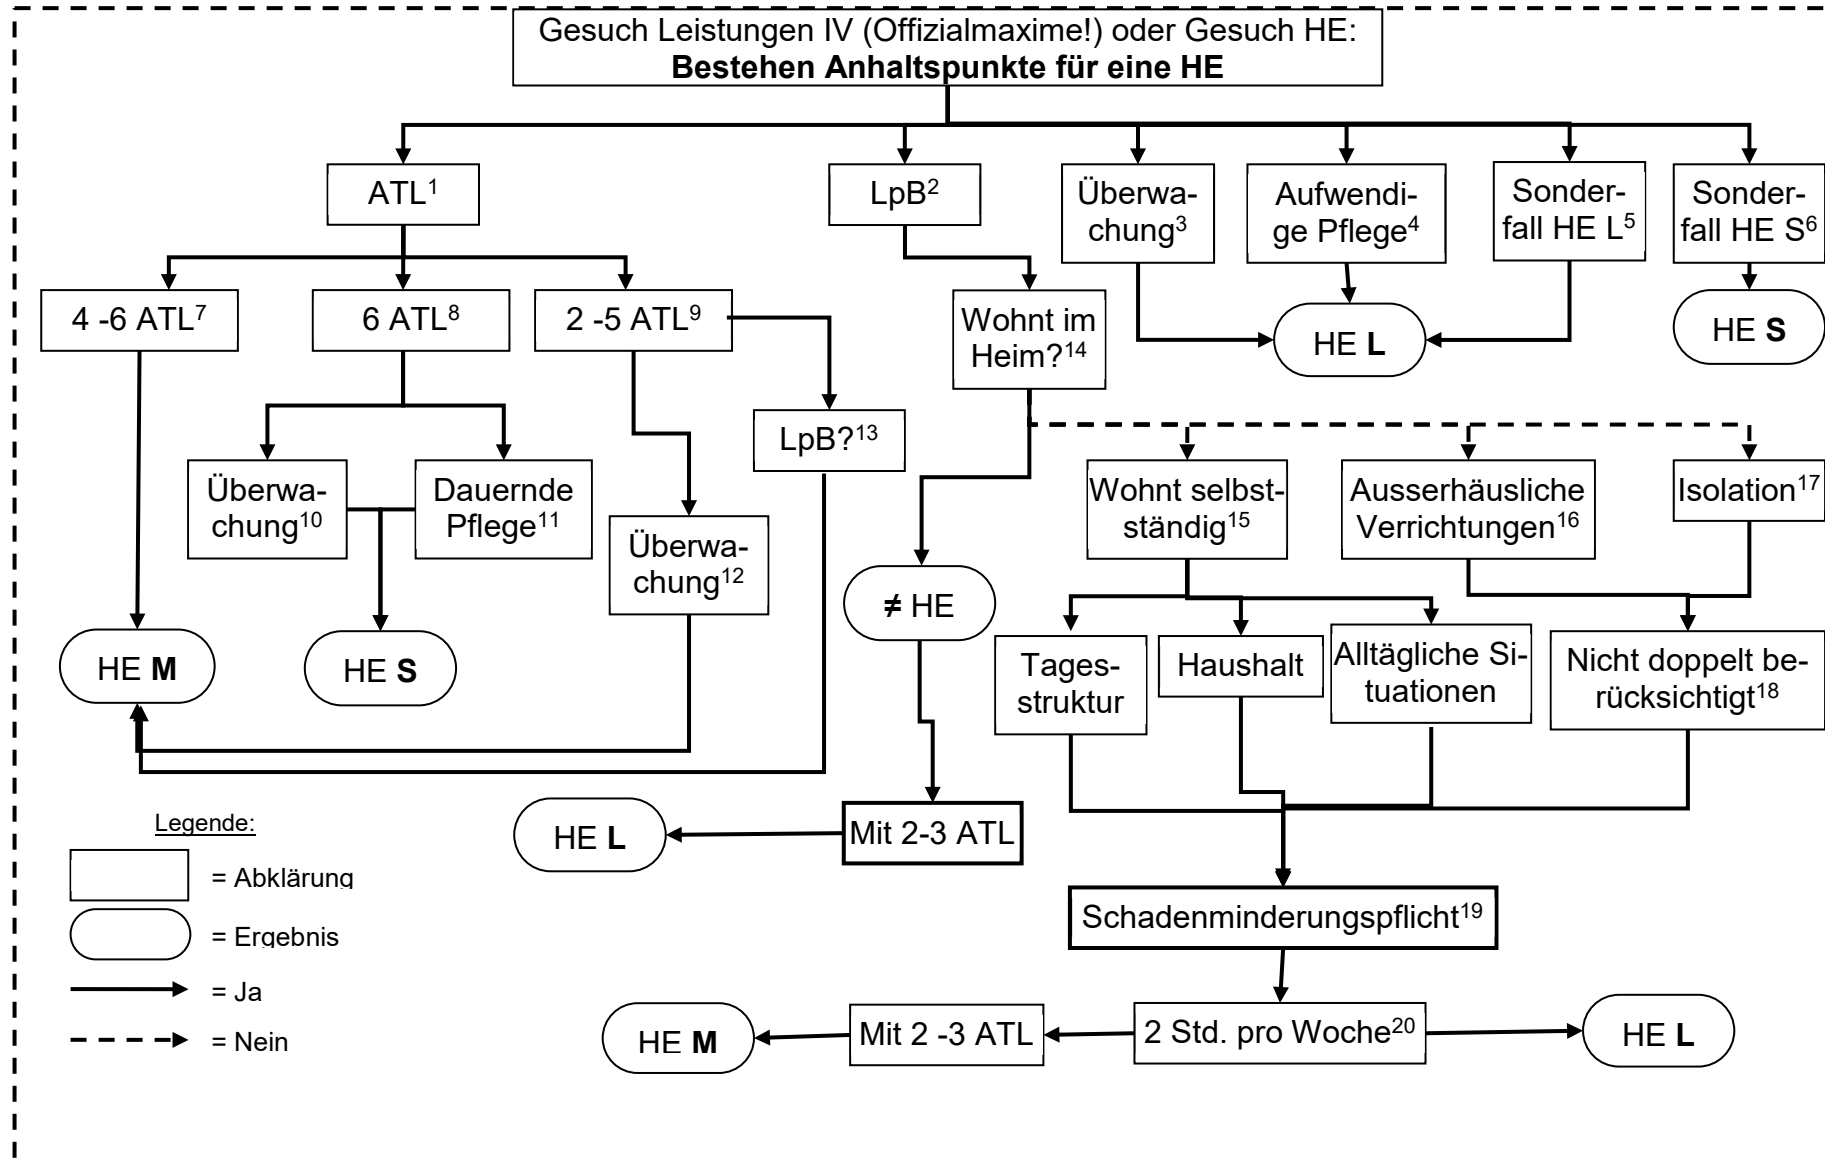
Gesuch Leistungen IV (Offizialmaxime!) oder Gesuch HE:
**Bestehen Anhaltspunkte für eine HE**

ATL$^{1}$

LpB$^{2}$

Überwachung$^{3}$

Aufwendige Pflege$^{4}$

Sonderfall HE L$^{5}$

Sonderfall HE S$^{6}$

4 -6 ATL$^{7}$

6 ATL$^{8}$

2 -5 ATL$^{9}$

Wohnt im Heim?$^{14}$

HE **L**

HE **S**

LpB?$^{13}$

Überwachung$^{10}$

Dauernde Pflege$^{11}$

Überwachung$^{12}$

Wohnt selbstständig$^{15}$

Ausserhäusliche Verrichtungen$^{16}$

Isolation$^{17}$

≠ HE

HE **M**

HE **S**

Tagesstruktur

Haushalt

Alltägliche Situationen

Nicht doppelt berücksichtigt$^{18}$

Legende:

= Abklärung

= Ergebnis

= Ja

= Nein

HE **L**

Mit 2-3 ATL

Schadenminderungspflicht$^{19}$

HE **M**

Mit 2 -3 ATL

2 Std. pro Woche$^{20}$

HE **L**